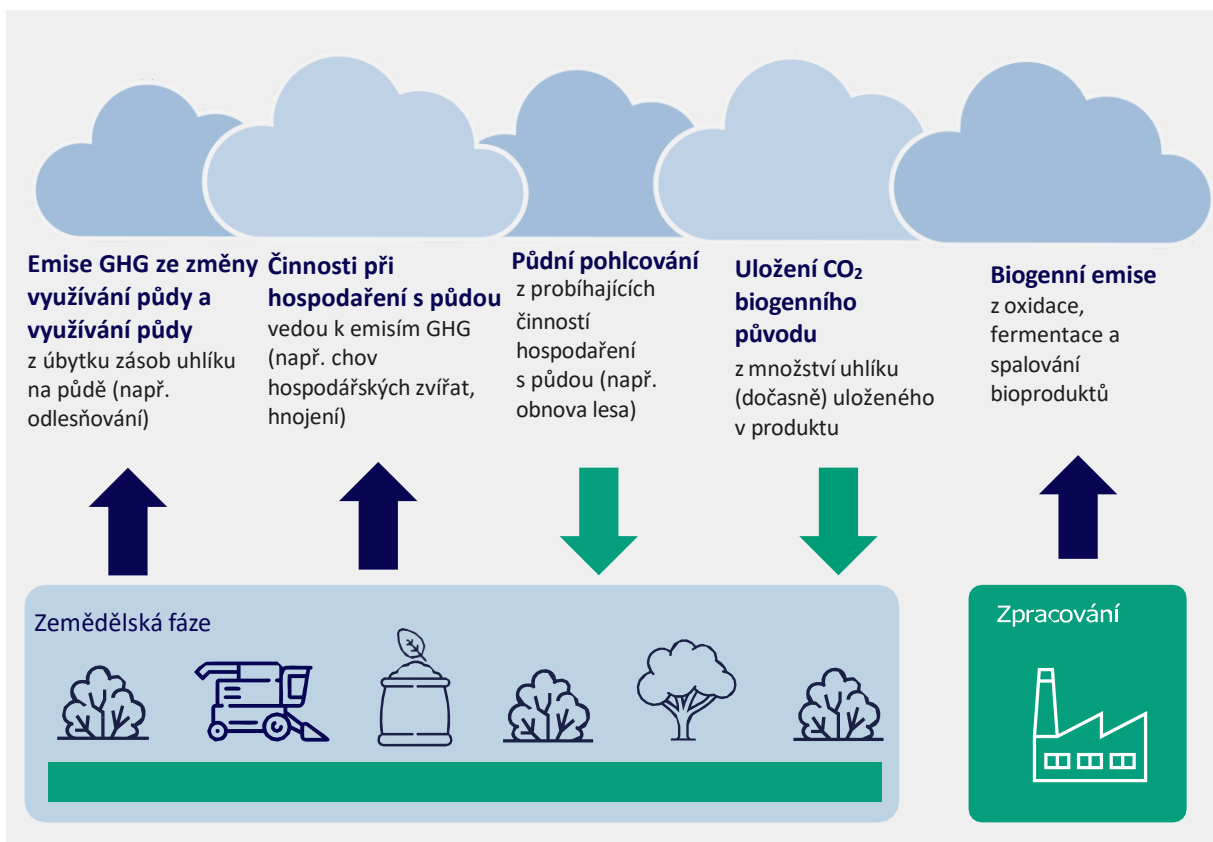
**Emise GHG ze změny využívání půdy a využívání půdy**
z úbytku zásob uhlíku na půdě (např. odlesňování)

**Činnosti při hospodaření s půdou**
vedou k emisím GHG (např. chov hospodářských zvířat, hnojení)

**Půdní pohlcování**
z probíhajících činností hospodaření s půdou (např. obnova lesa)

**Uložení $CO_2$ biogenního původu**
z množství uhlíku (dočasně) uloženého v produktu

**Biogenní emise**
z oxidace, fermentace a spalování bioproduktů

Zemědělská fáze

Zpracování